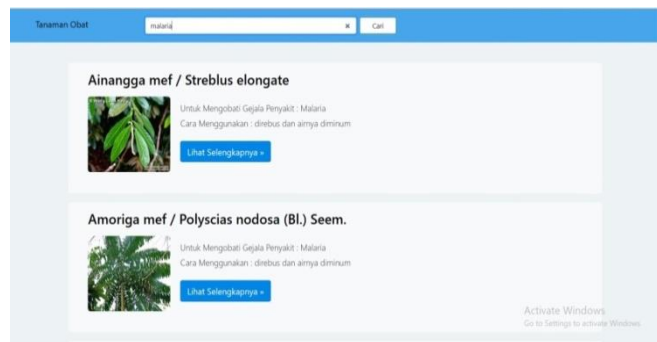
Tanaman Obat

malaria

×

Cari

Ainangga mef / Streblus elongate

Untuk Mengobati Gejala Penyakit : Malaria

Cara Menggunakan : direbus dan airnya diminum

Lihat Selengkapnya »

Amoriga mef / Polyscias nodosa (Bl.) Seem.

Untuk Mengobati Gejala Penyakit : Malaria

Cara Menggunakan : direbus dan airnya diminum

Lihat Selengkapnya »

Activate Windows
Go to Settings to activate Windows.